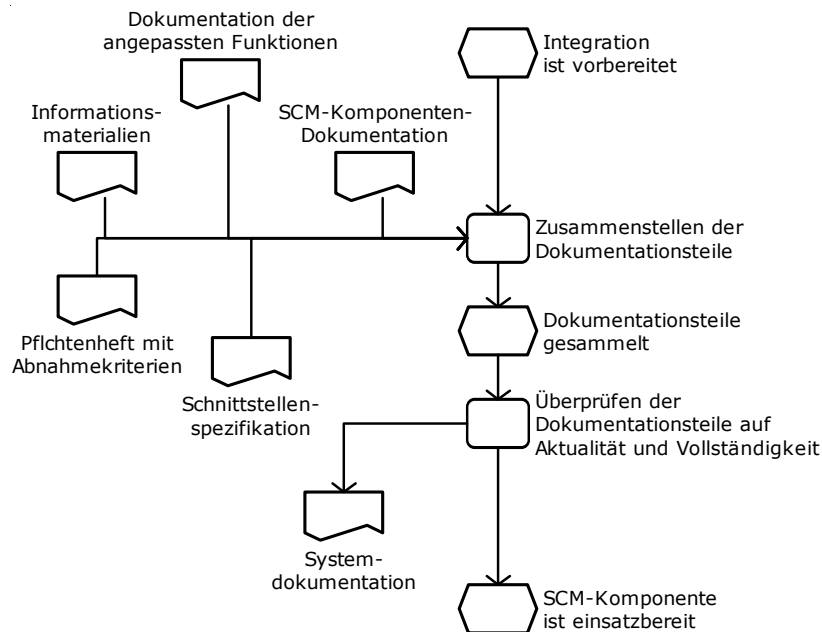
Dokumentation der angepassten Funktionen

Integration ist vorbereitet

Informationsmaterialien

SCM-Komponenten-Dokumentation

Zusammenstellen der Dokumentationsteile

Pflchtenheft mit Abnahmekriterien

Schnittstellenspezifikation

Dokumentationsteile gesammelt

Überprüfen der Dokumentationsteile auf Aktualität und Vollständigkeit

Systemdokumentation

SCM-Komponente ist einsatzbereit